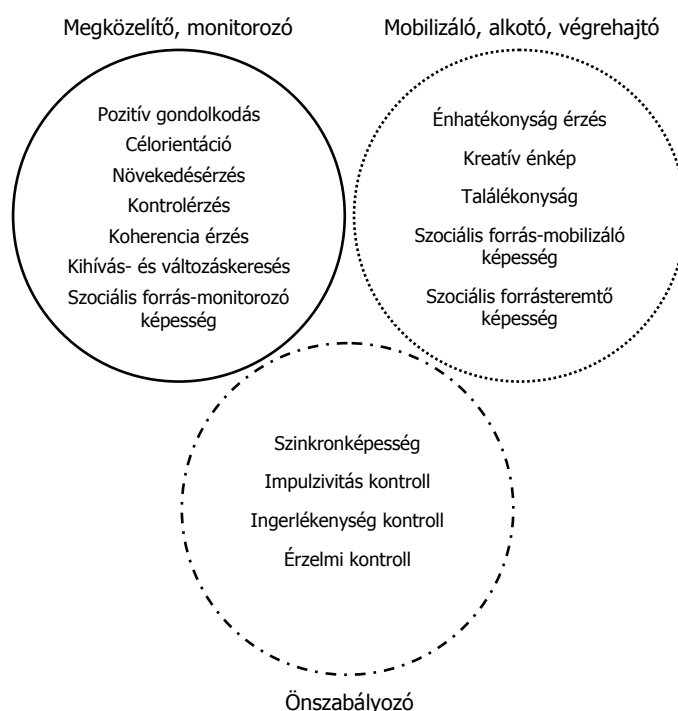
Megközelítő, monitorozó

Pozitív gondolkodás
Célorientáció
Növekedésérzés
Kontrolérzés
Koherencia érzés
Kihívás- és változáskeresés
Szociális forrás-monitorozó képesség

Mobilizáló, alkotó, végrehajtó

Énhatékonyság érzés
Kreatív énkép
Találékonyság
Szociális forrás-mobilizáló képesség
Szociális forrásteremtő képesség

Szinkronképesség
Impulzivitás kontroll
Ingerlékenység kontroll
Érzelmi kontroll

Önszabályozó